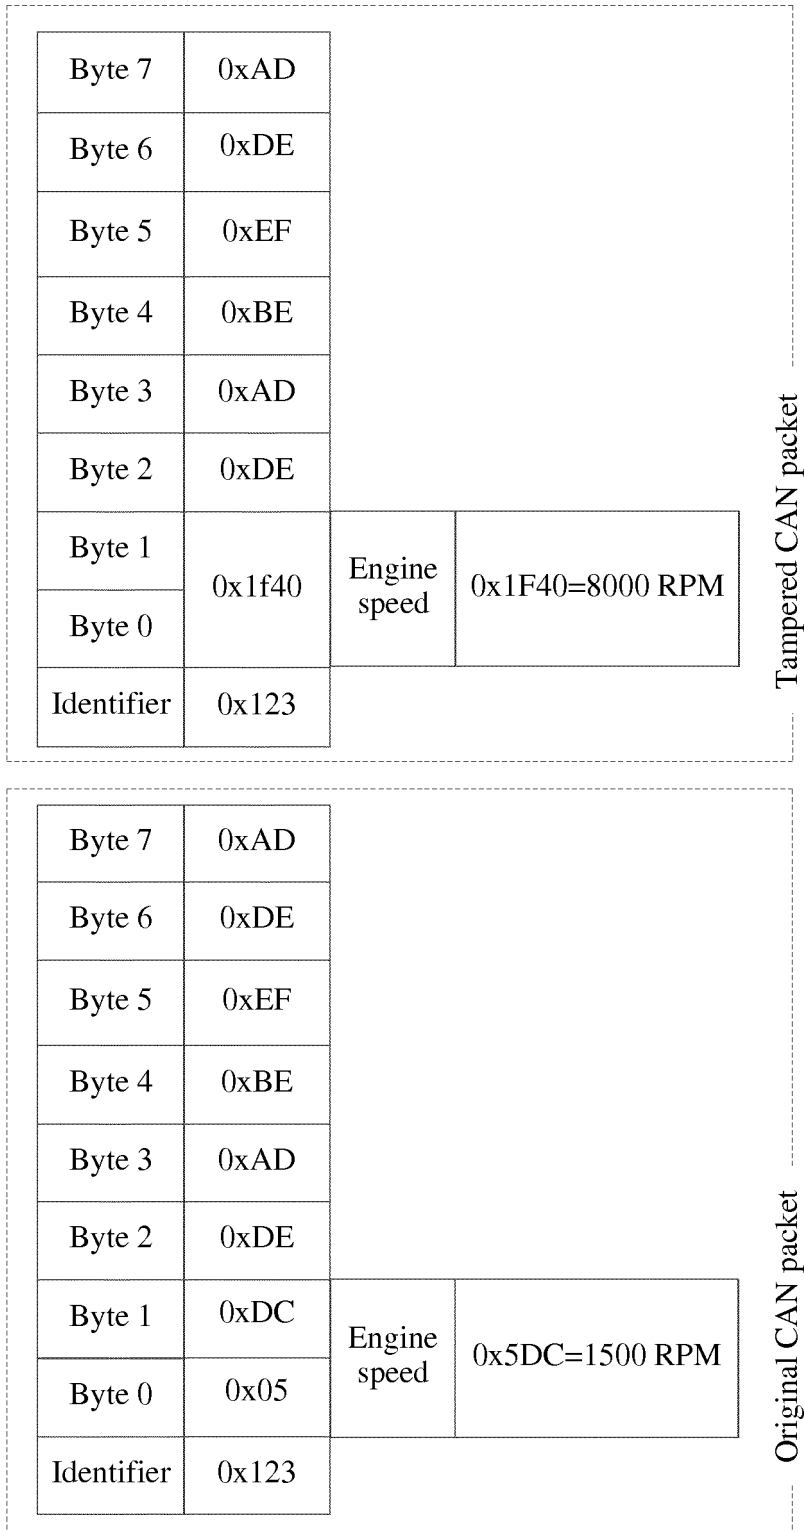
| Byte 7 | 0xAD | | |
|---|---|---|---|
| Byte 6 | 0xDE | | |
| Byte 5 | 0xEF | | |
| Byte 4 | 0xBE | | |
| Byte 3 | 0xAD | | |
| Byte 2 | 0xDE | | |
| Byte 1 | 0x1f40 | Engine speed | 0x1F40=8000 RPM |
| Byte 0 | | | |
| Identifier | 0x123 | | |

Tampered CAN packet

| Byte 7 | 0xAD | | |
|---|---|---|---|
| Byte 6 | 0xDE | | |
| Byte 5 | 0xEF | | |
| Byte 4 | 0xBE | | |
| Byte 3 | 0xAD | | |
| Byte 2 | 0xDE | | |
| Byte 1 | 0xDC | Engine speed | 0x5DC=1500 RPM |
| Byte 0 | 0x05 | | |
| Identifier | 0x123 | | |

Original CAN packet